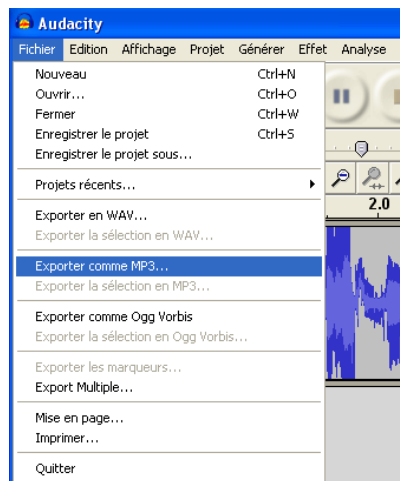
Audacity

Fichier Edition Affichage Projet Générer Effet Analyse

Nouveau Ctrl+N
Ouvrir... Ctrl+O
Fermer Ctrl+W
Enregistrer le projet Ctrl+S
Enregistrer le projet sous...

Projets récents...

Exporter en WAV...
Exporter la sélection en WAV...

Exporter comme MP3...
Exporter la sélection en MP3...

Exporter comme Ogg Vorbis
Exporter la sélection en Ogg Vorbis...

Exporter les marqueurs...
Export Multiple...

Mise en page...
Imprimer...

Quitter

2.0